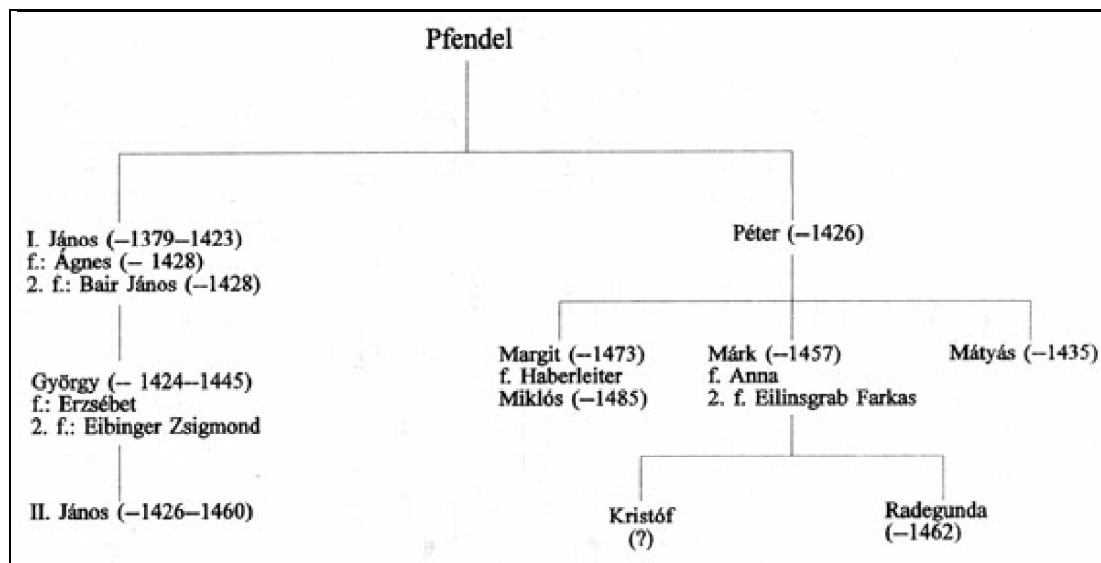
Pfendel

I. János (–1379–1423)
f.: Ágnes (– 1428)
2. f.: Bair János (–1428)

György (– 1424–1445)
f.: Erzsébet
2. f.: Eibinger Zsigmond

II. János (–1426–1460)

Péter (–1426)

Margit (–1473)
f. Haberleiter
Miklós (–1485)

Márk (–1457)
f. Anna
2. f. Eilinsgrab Farkas

Mátyás (–1435)

Kristóf
(?)

Radegunda
(–1462)